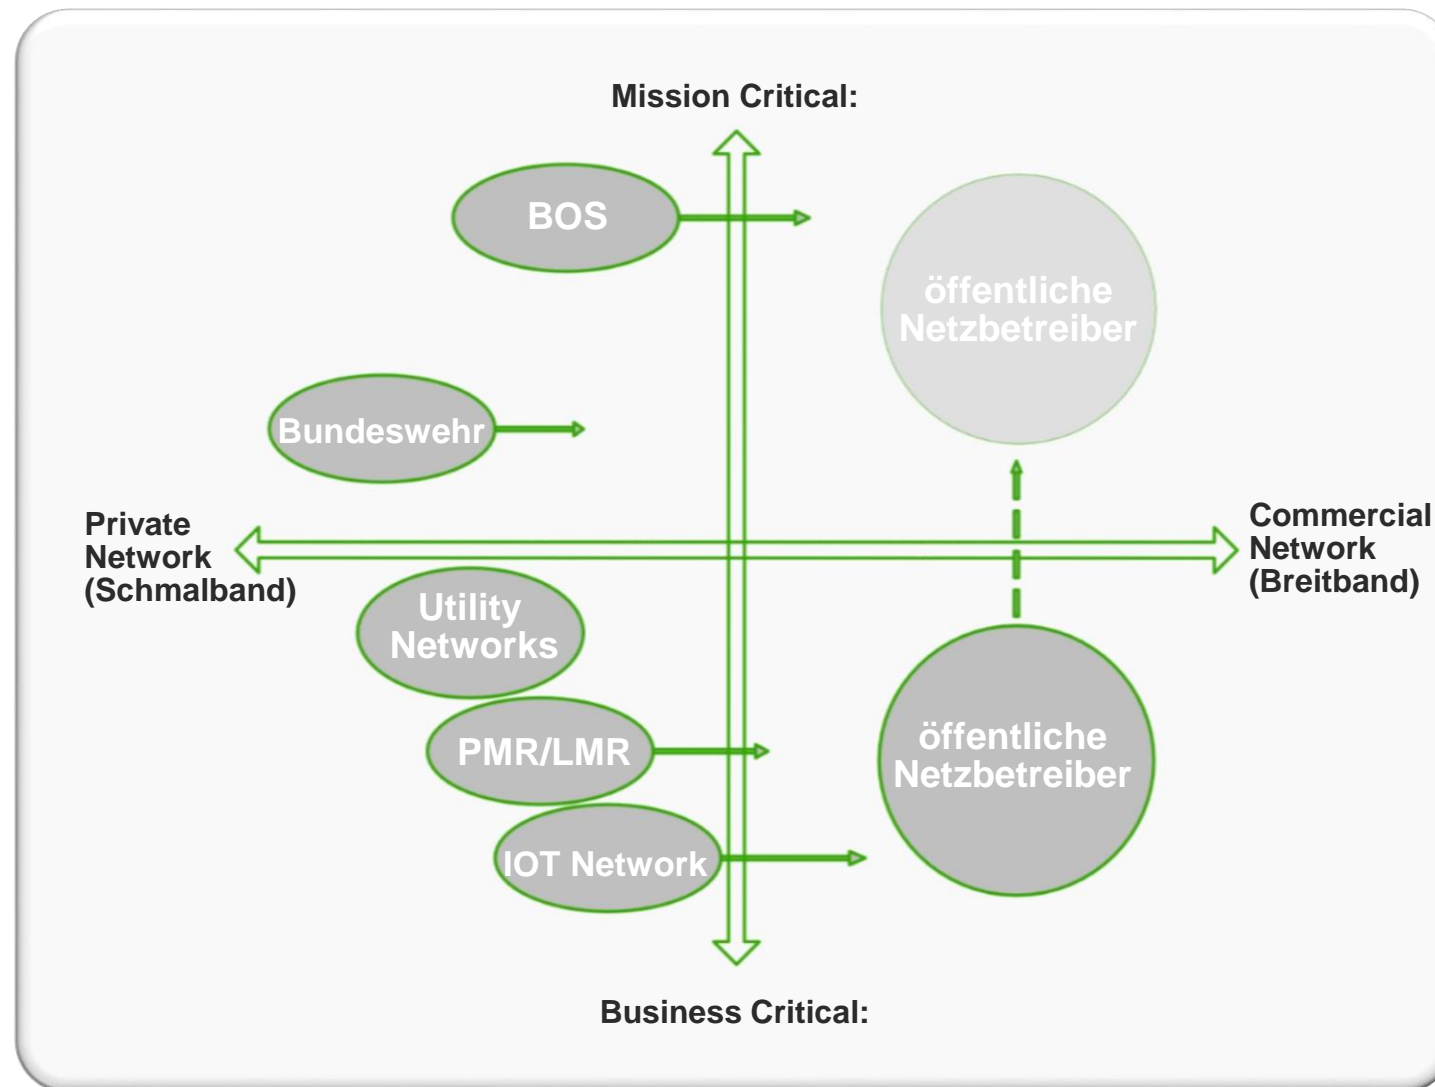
Mission Critical:

BOS

öffentliche Netzbetreiber

Bundeswehr

Private Network (Schmalband)

Commercial Network (Breitband)

Utility Networks

PMR/LMR

öffentliche Netzbetreiber

IOT Network

Business Critical: